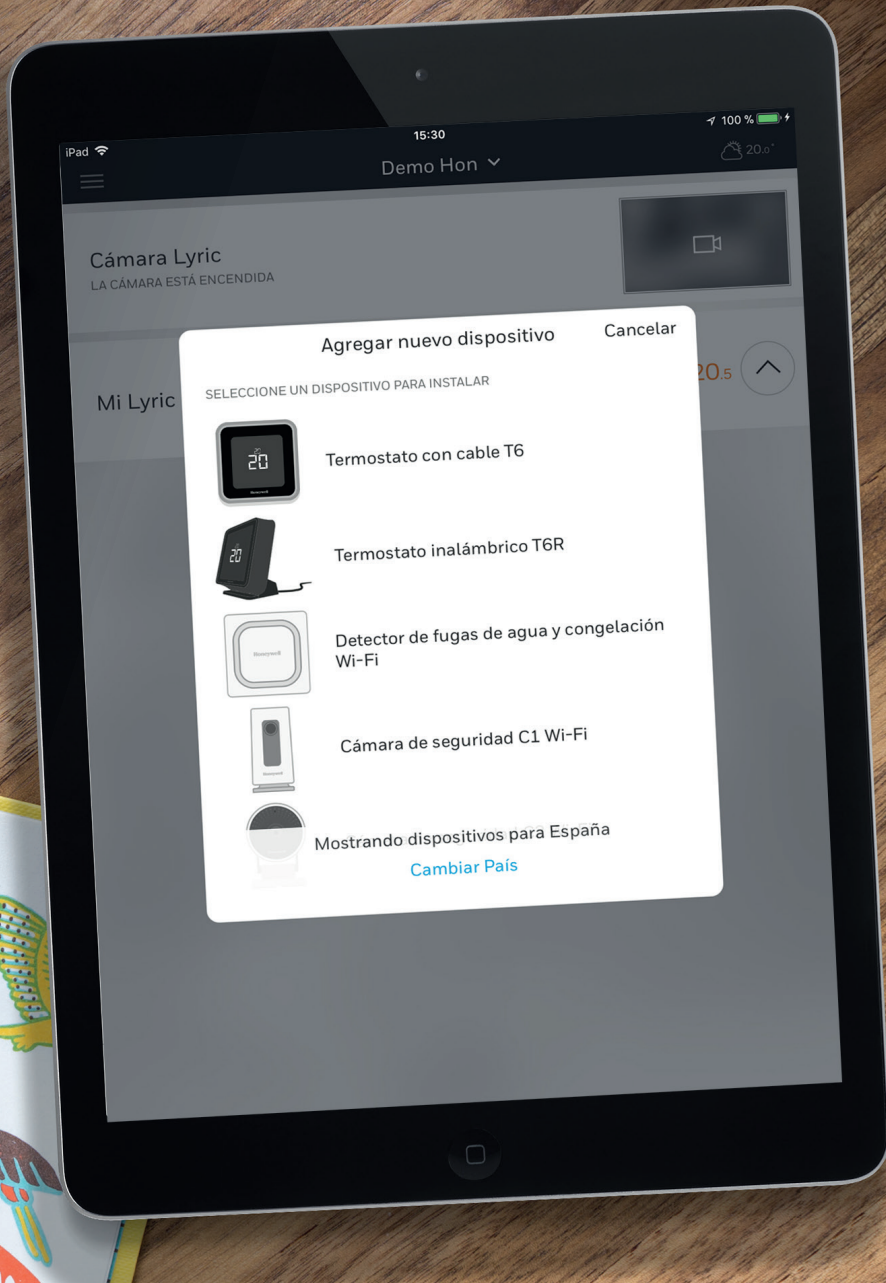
iPad
15:30
100 %
20.0°
Demo Hon

Cámara Lyric
LA CÁMARA ESTÁ ENCENDIDA

Mi Lyric
20.5

Agregar nuevo dispositivo
Cancelar

SELECCIONE UN DISPOSITIVO PARA INSTALAR

20
Honeywell
Termostato con cable T6

20
Termostato inalámbrico T6R

Honeywell
Detector de fugas de agua y congelación Wi-Fi

Honeywell
Cámara de seguridad C1 Wi-Fi

Mostrando dispositivos para España
Cambiar País